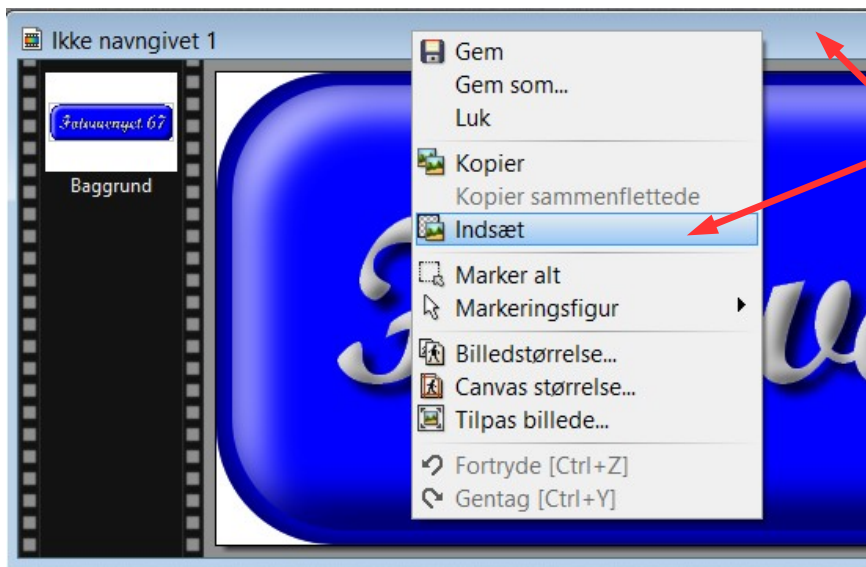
Ikke navngivet 1

Fotouvenyet 67

Baggrund

Gem
Gem som...
Luk
Kopier
Kopier sammenflettede
Indsæt
Marker alt
Markeringsfigur
Billedstørrelse...
Canvas størrelse...
Tilpas billede...
Fortryde [Ctrl+Z]
Gentag [Ctrl+Y]